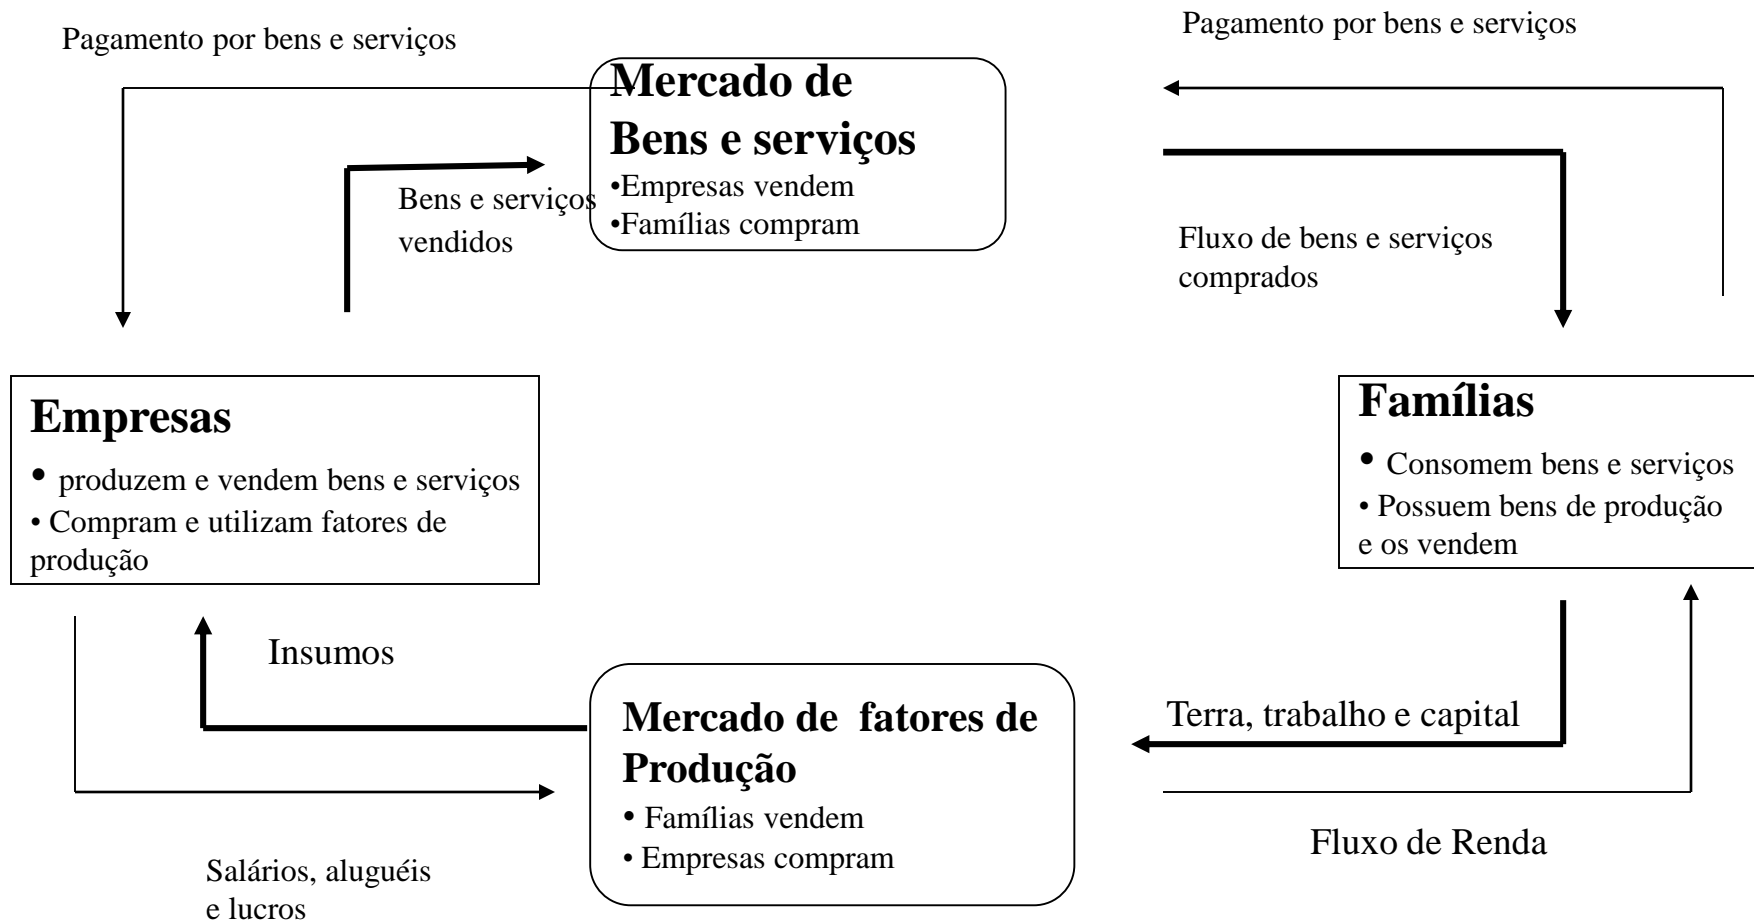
Pagamento por bens e serviços

Pagamento por bens e serviços

Mercado de Bens e serviços
•Empresas vendem
•Famílias compram

Bens e serviços vendidos

Fluxo de bens e serviços comprados

Empresas
• produzem e vendem bens e serviços
• Compram e utilizam fatores de produção

Famílias
• Consomem bens e serviços
• Possuem bens de produção e os vendem

Insumos

Mercado de fatores de Produção
• Famílias vendem
• Empresas compram

Terra, trabalho e capital

Fluxo de Renda

Salários, aluguéis e lucros